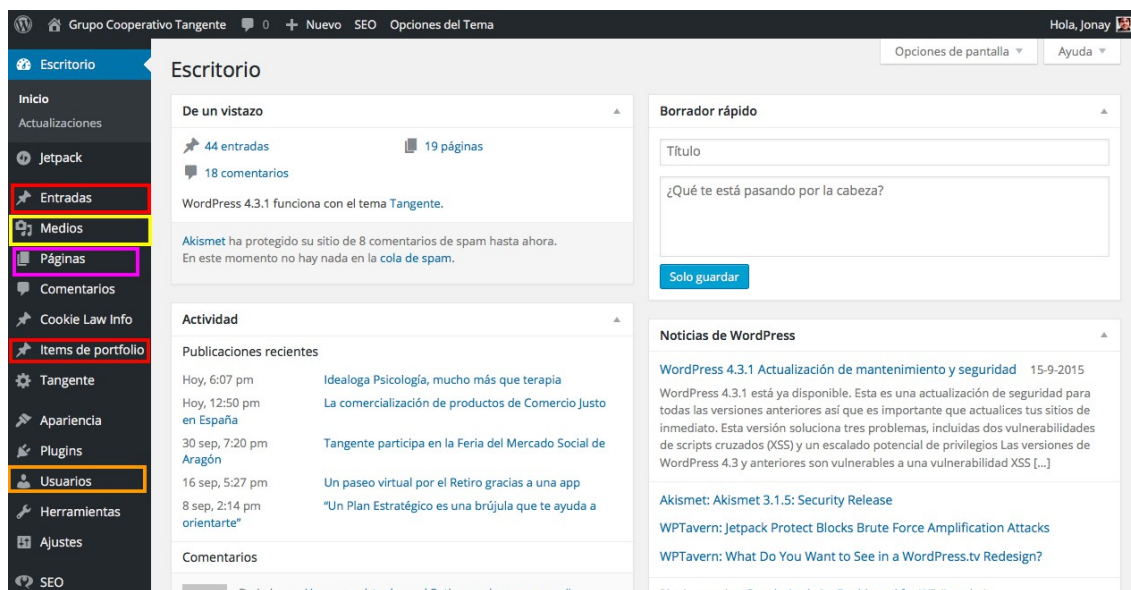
Grupo Cooperativo Tangente 0 + Nuevo SEO Opciones del Tema

Hola, Jonay

Escritorio

Inicio
Actualizaciones

Jetpack

Entradas

Medios

Páginas

Comentarios

Cookie Law Info

Items de portfolio

Tangente

Apariencia

Plugins

Usuarios

Herramientas

Ajustes

SEO

Opciones de pantalla ▼ Ayuda ▼

Escritorio

De un vistazo

44 entradas 19 páginas

18 comentarios

WordPress 4.3.1 funciona con el tema Tangente.

Akismet ha protegido su sitio de 8 comentarios de spam hasta ahora.
En este momento no hay nada en la cola de spam.

Actividad

Publicaciones recientes

| | |
|---|---|
| Hoy, 6:07 pm | Idealoga Psicología, mucho más que terapia |
| Hoy, 12:50 pm | La comercialización de productos de Comercio Justo en España |
| 30 sep, 7:20 pm | Tangente participa en la Feria del Mercado Social de Aragón |
| 16 sep, 5:27 pm | Un paseo virtual por el Retiro gracias a una app |
| 8 sep, 2:14 pm | "Un Plan Estratégico es una brújula que te ayuda a orientarte" |

Comentarios

Borrador rápido

Título

¿Qué te está pasando por la cabeza?

Solo guardar

Noticias de WordPress

WordPress 4.3.1 Actualización de mantenimiento y seguridad 15-9-2015
WordPress 4.3.1 está ya disponible. Esta es una actualización de seguridad para todas las versiones anteriores así que es importante que actualices tus sitios de inmediato. Esta versión soluciona tres problemas, incluidos dos vulnerabilidades de scripts cruzados (XSS) y un escalado potencial de privilegios Las versiones de WordPress 4.3 y anteriores son vulnerables a una vulnerabilidad XSS […]

Akismet: Akismet 3.1.5: Security Release

WPTavern: Jetpack Protect Blocks Brute Force Amplification Attacks

WPTavern: What Do You Want to See in a WordPress.tv Redesign?